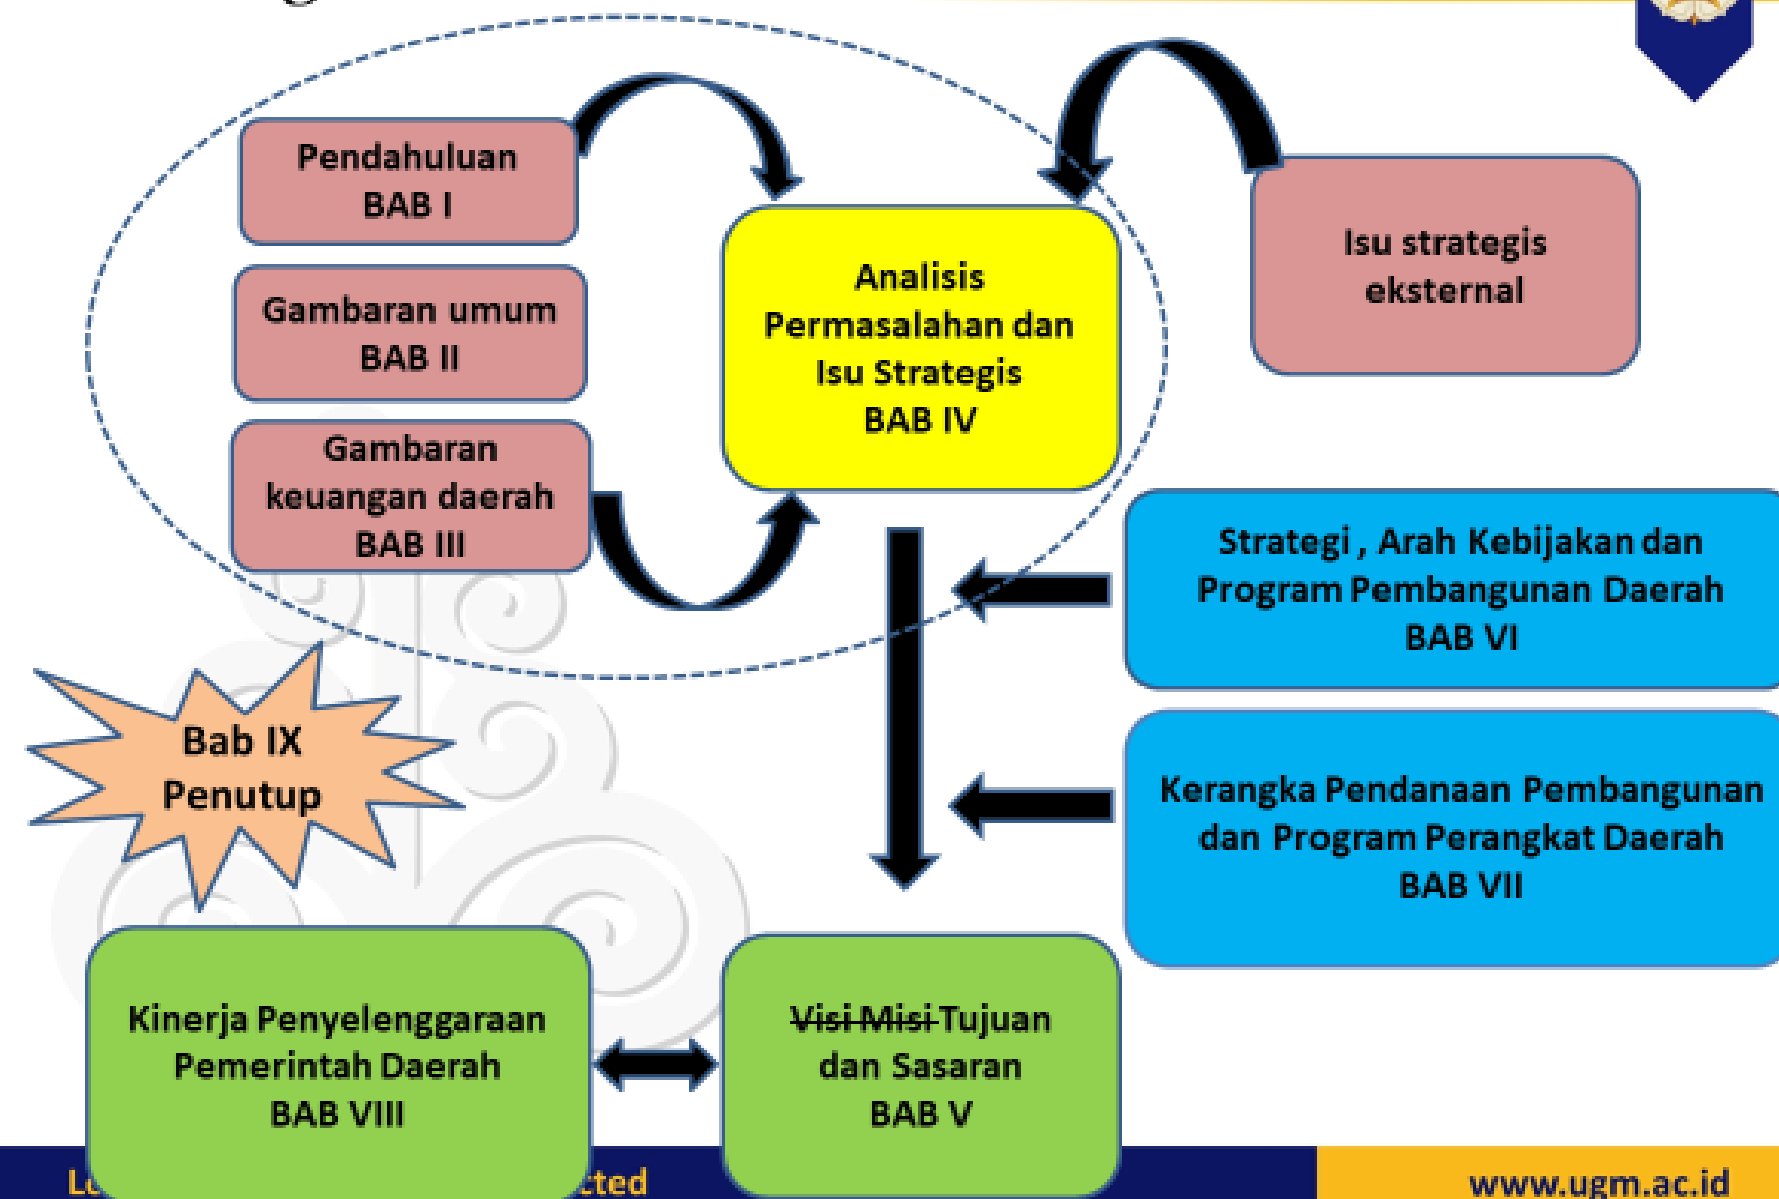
Pendahuluan
BAB I

Gambaran umum
BAB II

Gambaran keuangan daerah
BAB III

Analisis Permasalahan dan Isu Strategis
BAB IV

Isu strategis eksternal

Strategi , Arah Kebijakan dan Program Pembangunan Daerah
BAB VI

Kerangka Pendanaan Pembangunan dan Program Perangkat Daerah
BAB VII

Bab IX
Penutup

Kinerja Penyelenggaraan Pemerintah Daerah
BAB VIII

~~Visi Misi~~ Tujuan dan Sasaran
BAB V

L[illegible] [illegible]cted

www.ugm.ac.id